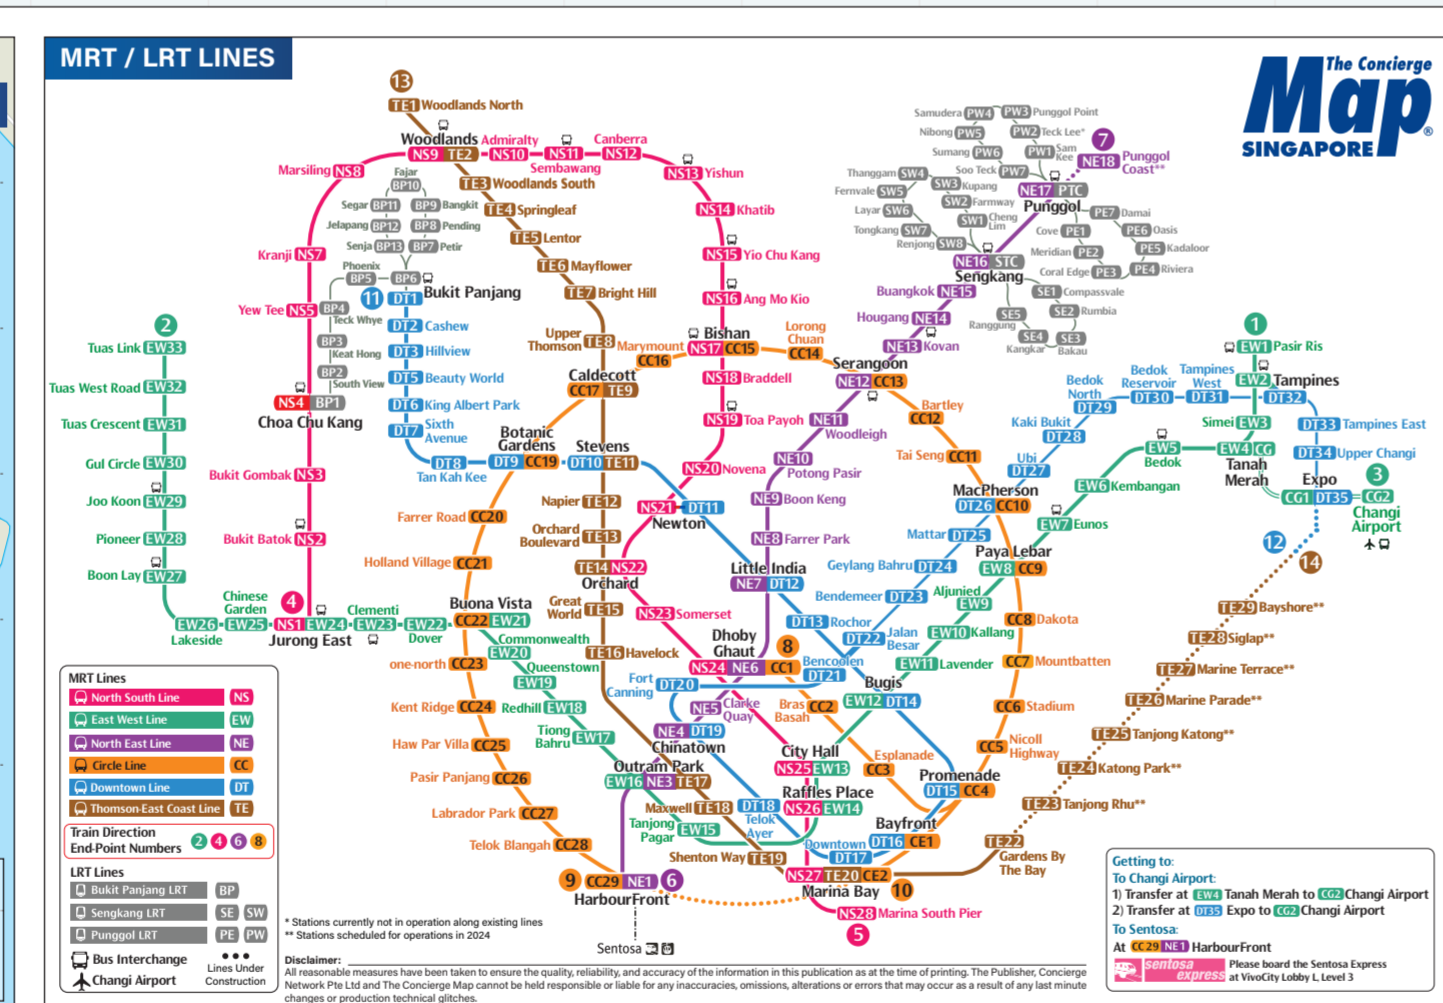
MRT / LRT LINES

The Concierge Map SINGAPORE

13
TE1 Woodlands North
Woodlands NS9 TE2
Admiralty NS10
Sembawang NS11
Canberra NS12
Yishun NS13
Khatib NS14
Yio Chu Kang NS15
Ang Mo Kio NS16
Bishan NS17 CC15
Braddell NS18
Toa Payoh NS19
Novena NS20
Newton NS21 DT11
Orchard TE14 NS22
Somerset NS23
Dhoby Ghaut NS24 NE6 CC1
City Hall NS25 EW13
Raffles Place NS26 EW14
Marina Bay NS27 TE20 CE2
Marina South Pier NS28
Marsiling NS8
Kranji NS7
Yew Tee NS5
Choa Chu Kang NS4 BP1
Bukit Gombak NS3
Bukit Batok NS2
Jurong East NS1 EW24
TE3 Woodlands South
TE4 Springleaf
TE5 Lentor
TE6 Mayflower
TE7 Bright Hill
Upper Thomson TE8
Caldecott CC17 TE9
Stevens DT10 TE11
Napier TE12
Orchard Boulevard TE13
Great World TE15
TE16 Havelock
Outram Park EW16 NE3 TE17
Maxwell TE18
Shenton Way TE19
Gardens By The Bay TE22
TE23 Tanjong Rhu**
TE24 Katong Park**
TE25 Tanjong Katong**
TE26 Marine Parade**
TE27 Marine Terrace**
TE28 Siglap**
TE29 Bayshore**
Fajar BP10
Segar BP11
Bangkit BP9
Jelapang BP12
Pending BP8
Senja BP13
Petir BP7
Phoenix BP5
BP6 Bukit Panjang
BP4 Teck Whye
BP3 Keat Hong
BP2 South View
11 DT1
DT2 Cashew
DT3 Hillview
DT5 Beauty World
DT6 King Albert Park
DT7 Sixth Avenue
DT8 Tan Kah Kee
Botanic Gardens DT9 CC19
Little India NE7 DT12
DT13 Rochor
DT14 Bugis EW12
DT15 CC4 Promenade
DT16 CE1 Bayfront
DT17 Downtown
DT18 Telok Ayer
DT19 NE4 Chinatown
DT20 Fort Canning
DT21 Bencoolen
DT22 Jalan Besar
DT23 Bendemeer
DT24 Geylang Bahru
DT25 Mattar
DT26 CC10 MacPherson
DT27 Ubi
DT28 Kaki Bukit
DT29 Bedok North
DT30 Bedok Reservoir
DT31 Tampines West
DT32 Tampines EW2
DT33 Tampines East
DT34 Upper Changi
Expo CG1 DT35
CG2 Changi Airport
3
12
14
2
Tuas Link EW33
Tuas West Road EW32
Tuas Crescent EW31
Gul Circle EW30
Joo Koon EW29
Pioneer EW28
Boon Lay EW27
Lakeside EW26
Chinese Garden EW25
4
Clementi EW23
Dover EW22
Buona Vista CC22 EW21
Commonwealth EW20
Queenstown EW19
Redhill EW18
Tiong Bahru EW17
Tanjong Pagar EW15
Lavender EW11
Kallang EW10
Aljunied EW9
Paya Lebar EW8 CC9
Eunos EW7
Kembangan EW6
Bedok EW5
Tanah Merah EW4 CG
Simei EW3
1 EW1 Pasir Ris
Holland Village CC21
Farrer Road CC20
Marymount CC16
Lorong Chuan CC14
Serangoon NE12 CC13
Bartley CC12
Tai Seng CC11
CC8 Dakota
CC7 Mountbatten
CC6 Stadium
CC5 Nicoll Highway
Esplanade CC3
Bras Basah CC2
one-north CC23
Kent Ridge CC24
Haw Par Villa CC25
Pasir Panjang CC26
Labrador Park CC27
Telok Blangah CC28
9 CC29 NE1 6
HarbourFront
Sentosa
NE5 Clarke Quay
NE8 Farrer Park
NE9 Boon Keng
NE10 Potong Pasir
NE11 Woodleigh
NE13 Kovan
Hougang NE14
Buangkok NE15
NE16 STC Sengkang
NE17 PTC Punggol
7 NE18 Punggol Coast**
8
10
5
Samudera PW4
PW3 Punggol Point
Nibong PW5
PW2 Teck Lee*
Sumang PW6
PW1 Sam Kee
Soo Teck PW7
Thanggam SW4
SW3 Kupang
Fernvale SW5
SW2 Farmway
Layar SW6
SW1 Cheng Lim
Tongkang SW7
Renjong SW8
PE7 Damai
Cove PE1
PE6 Oasis
Meridian PE2
PE5 Kadaloor
Coral Edge PE3
PE4 Riviera
SE1 Compassvale
SE5 Ranggung
SE2 Rumbia
SE4 Kangkar
SE3 Bakau

MRT Lines
North South Line NS
East West Line EW
North East Line NE
Circle Line CC
Downtown Line DT
Thomson-East Coast Line TE
Train Direction End-Point Numbers 2 4 6 8
LRT Lines
Bukit Panjang LRT BP
Sengkang LRT SE SW
Punggol LRT PE PW
Bus Interchange
Changi Airport
Lines Under Construction

* Stations currently not in operation along existing lines
** Stations scheduled for operations in 2024

Disclaimer:
All reasonable measures have been taken to ensure the quality, reliability, and accuracy of the information in this publication as at the time of printing. The Publisher, Concierge Network Pte Ltd and The Concierge Map cannot be held responsible or liable for any inaccuracies, omissions, alterations or errors that may occur as a result of any last minute changes or production technical glitches.

Getting to:
To Changi Airport:
1) Transfer at EW4 Tanah Merah to CG2 Changi Airport
2) Transfer at DT35 Expo to CG2 Changi Airport
To Sentosa:
At CC29 NE1 HarbourFront
sentosa express Please board the Sentosa Express at VivoCity Lobby L Level 3